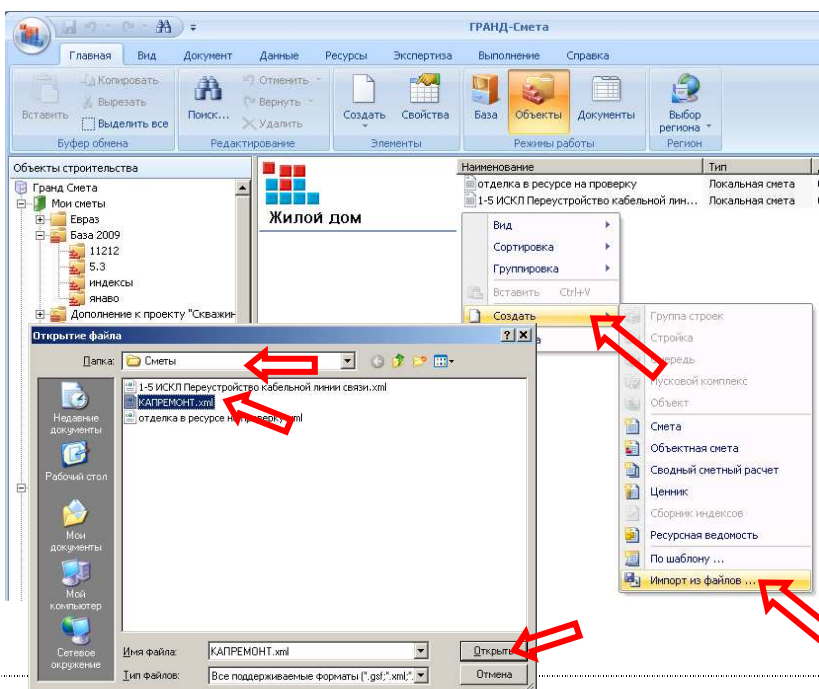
ГРАНД-Смета

Главная Вид Документ Данные Ресурсы Экспертиза Выполнение Справка

Вставить Копировать Вырезать Выделить все Буфер обмена

Поиск... Отменить Вернуть Удалить Редактирование

Создать Свойства Элементы

База Объекты Документы Режимы работы

Выбор региона Регион

Объекты строительства

Гранд Смета
Мои сметы
Евраз
База 2009
11212
5.3
индексы
январь
Дополнение к проекту "Скважин

Жилой дом

| Наименование | Тип |
|---|---|
| отделка в ресурсе на проверку | Локальная смета |
| 1-5 ИСКЛ Переустройство кабельной лин... | Локальная смета |

Вид
Сортировка
Группировка
Вставить Ctrl+V
Создать

Группа строек
Стройка
Очередь
Пусковой комплекс
Объект
Смета
Объектная смета
Сводный сметный расчет
Ценник
Сборник индексов
Ресурсная ведомость
По шаблону ...
Импорт из файлов ...

Открытие файла

Папка: Сметы

Недавние документы
Рабочий стол
Мои документы
Мой компьютер
Сетевое окружение

1-5 ИСКЛ Переустройство кабельной линии связи.xml
КАПРЕМОНТ.xml
отделка в ресурсе на проверку.xml

Имя файла: КАПРЕМОНТ.xml
Тип файлов: Все поддерживаемые форматы (*.gsf;*.xml;*.

Открыть
Отмена